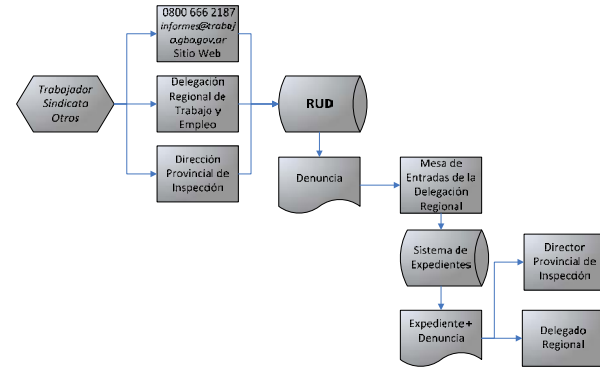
Trabajador
Sindicato
Otros

0800 666 2187
informes@trabajo.gba.gov.ar
Sitio Web

Delegación Regional de Trabajo y Empleo

Dirección Provincial de Inspección

RUD

Denuncia

Mesa de Entradas de la Delegación Regional

Sistema de Expedientes

Expediente+ Denuncia

Director Provincial de Inspección

Delegado Regional